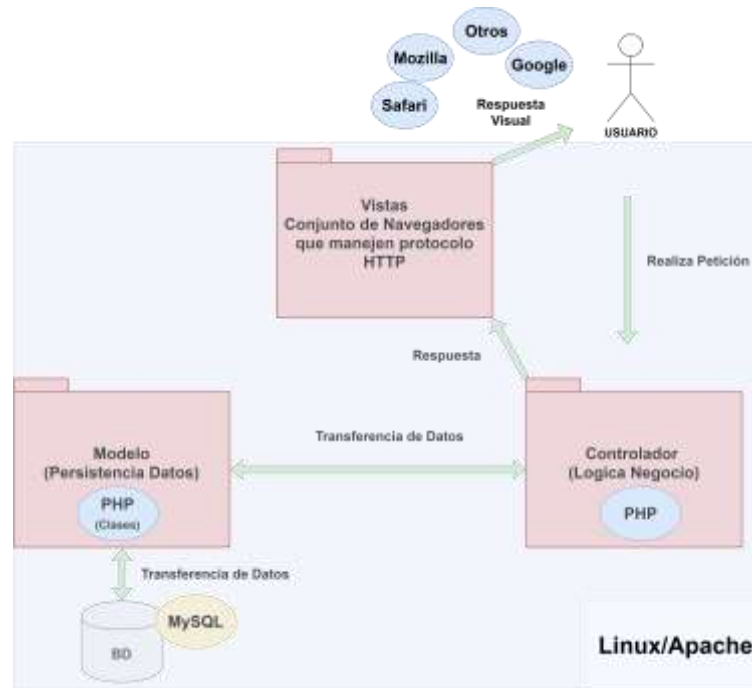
Otros

Mozilla

Google

Safari

Respuesta Visual

USUARIO

Vistas
Conjunto de Navegadores que manejen protocolo HTTP

Realiza Petición

Respuesta

Modelo
(Persistencia Datos)

PHP
(Clases)

Transferencia de Datos

Controlador
(Logica Negocio)

PHP

Transferencia de Datos

MySQL

BD

Linux/Apache